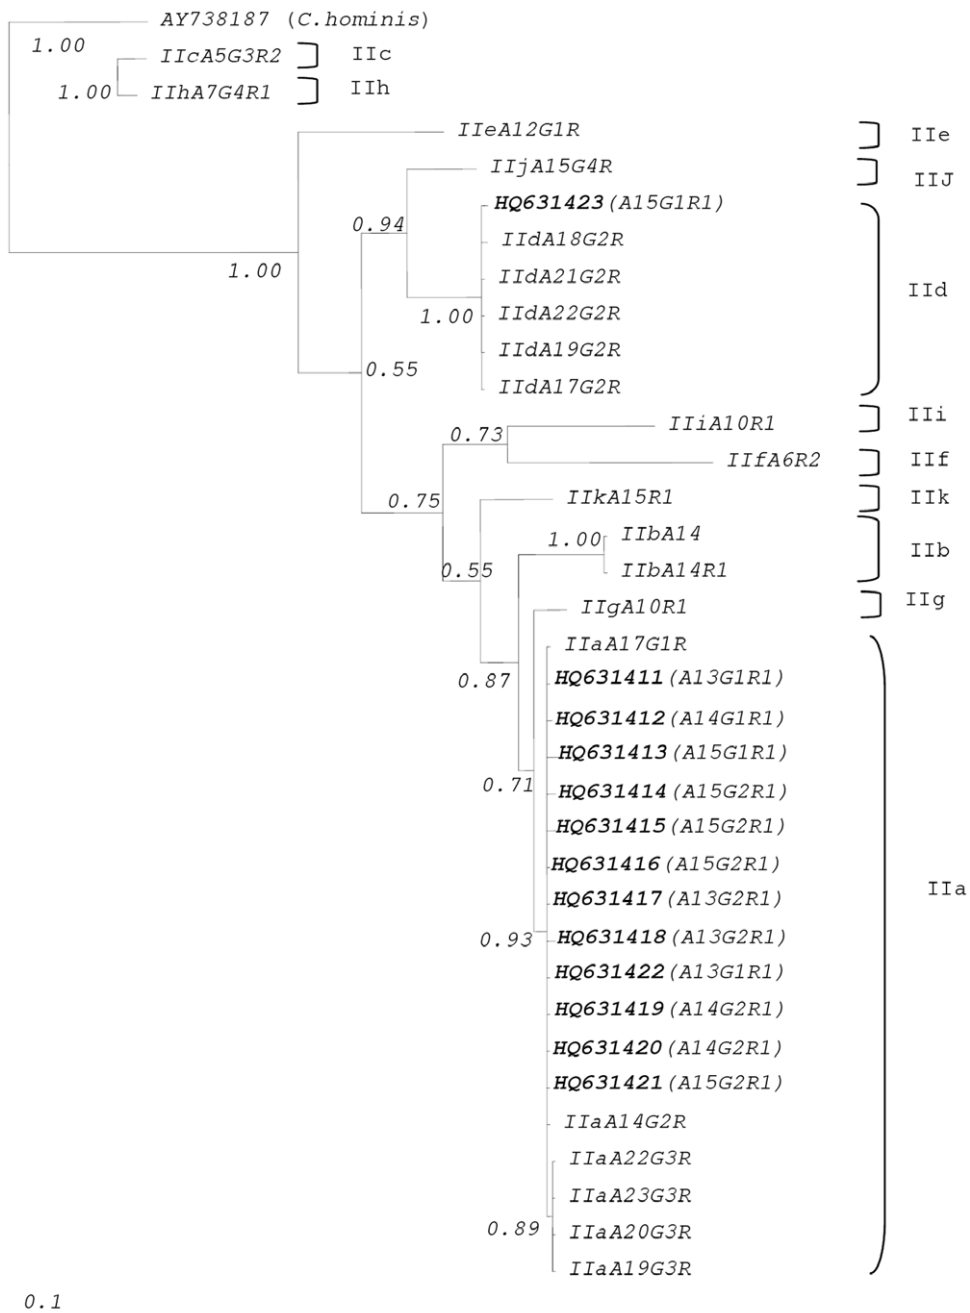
AY738187 (C.hominis)
1.00
IIcA5G3R2
IIc
1.00
IIhA7G4R1
IIh
IIeA12G1R
IIe
IIjA15G4R
IIJ
0.94
HQ631423 (A15G1R1)
IIdA18G2R
IIdA21G2R
1.00
1.00
IIdA22G2R
IId
IIdA19G2R
0.55
IIdA17G2R
0.73
IIiA10R1
IIi
IIfA6R2
IIf
0.75
IIkA15R1
IIk
1.00
IIbA14
IIb
0.55
IIbA14R1
IIgA10R1
IIg
IIaA17G1R
0.87
HQ631411 (A13G1R1)
HQ631412 (A14G1R1)
HQ631413 (A15G1R1)
0.71
HQ631414 (A15G2R1)
HQ631415 (A15G2R1)
HQ631416 (A15G2R1)
HQ631417 (A13G2R1)
IIa
0.93
HQ631418 (A13G2R1)
HQ631422 (A13G1R1)
HQ631419 (A14G2R1)
HQ631420 (A14G2R1)
HQ631421 (A15G2R1)
IIaA14G2R
IIaA22G3R
IIaA23G3R
0.89
IIaA20G3R
IIaA19G3R
0.1